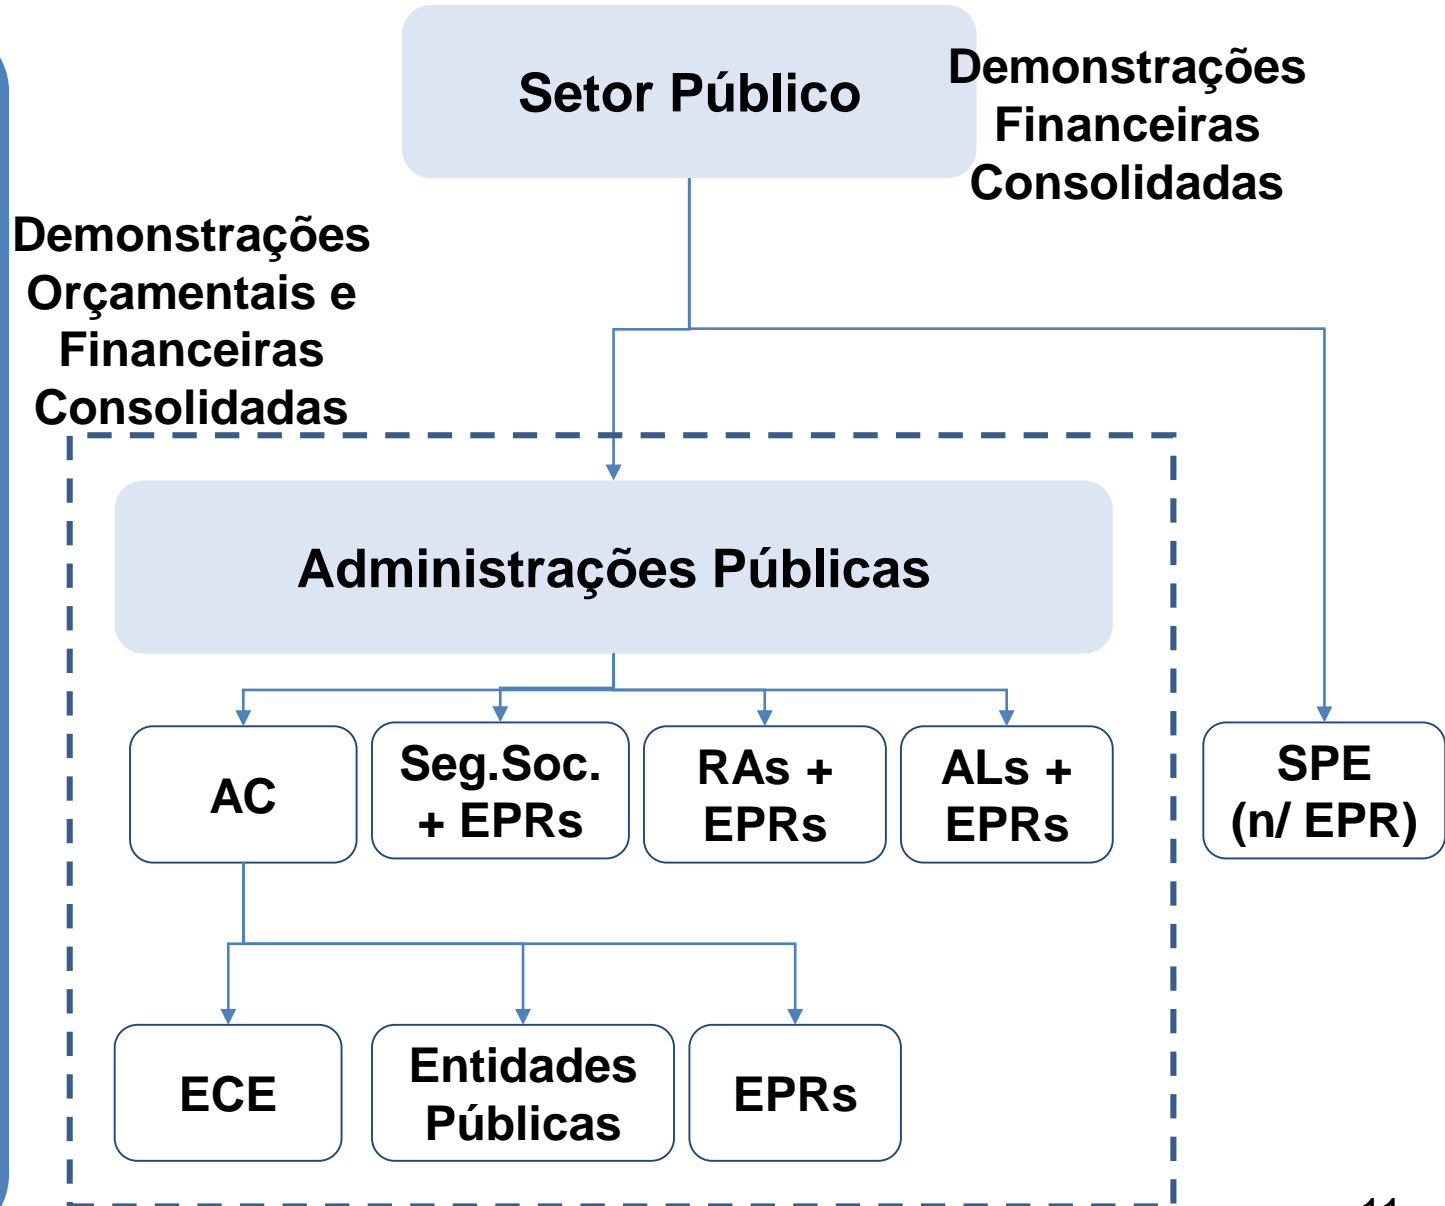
Setor Público

Demonstrações Financeiras Consolidadas

Demonstrações Orçamentais e Financeiras Consolidadas

Administrações Públicas

AC

Seg.Soc. + EPRs

RAs + EPRs

ALs + EPRs

SPE (n/ EPR)

ECE

Entidades Públicas

EPRs

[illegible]